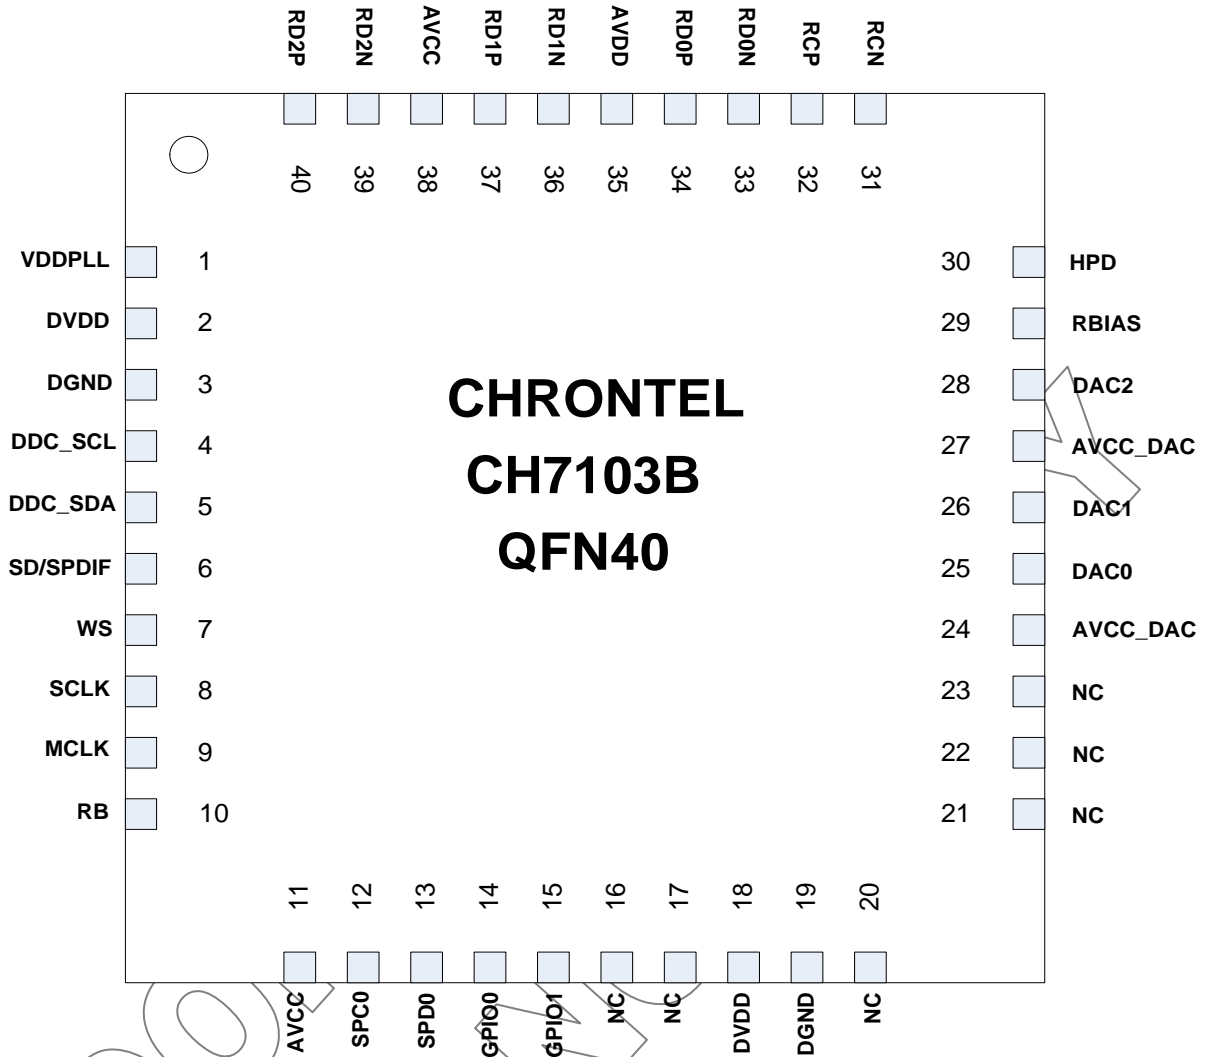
RD2P RD2N AVCC RD1P RD1N AVDD RD0P RD0N RCP RCN

40 39 38 37 36 35 34 33 32 31

VDDPLL 1
DVDD 2
DGND 3
DDC_SCL 4
DDC_SDA 5
SD/SPDIF 6
WS 7
SCLK 8
MCLK 9
RB 10

CHRONTEL
CH7103B
QFN40

30 HPD
29 RBIAS
28 DAC2
27 AVCC_DAC
26 DAC1
25 DAC0
24 AVCC_DAC
23 NC
22 NC
21 NC

11 12 13 14 15 16 17 18 19 20

AVCC SPC0 SPD0 GPIO0 GPIO1 NC NC DVDD DGND NC